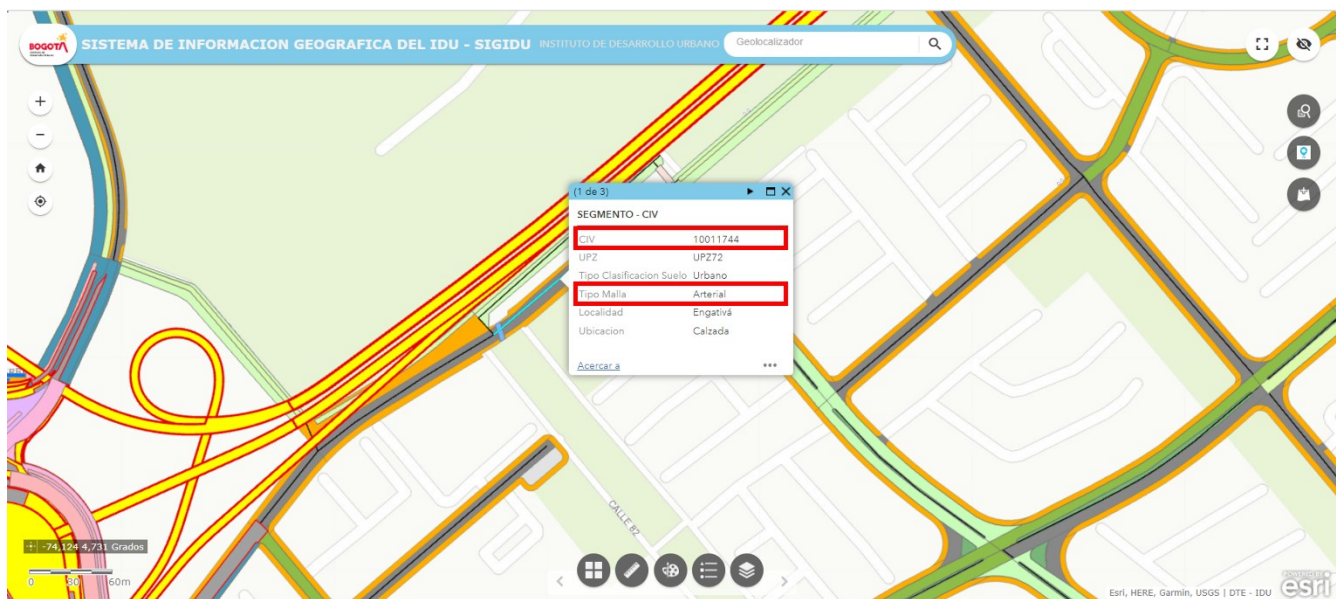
BOGOTÁ

SISTEMA DE INFORMACION GEOGRAFICA DEL IDU - SIGIDU INSTITUTO DE DESARROLLO URBANO

Geolocalizador

(1 de 3)

SEGMENTO - CIV

| CIV | 10011744 |
|---|---|
| UPZ | UPZ72 |
| Tipo Clasificacion Suelo | Urbano |
| Tipo Malla | Arterial |
| Localidad | Engativá |
| Ubicacion | Calzada |

Acercar a

•••

CALLE 82

-74,124 4,731 Grados

0 30 60m

Esri, HERE, Garmin, USGS | DTE - IDU

POWERED BY esri